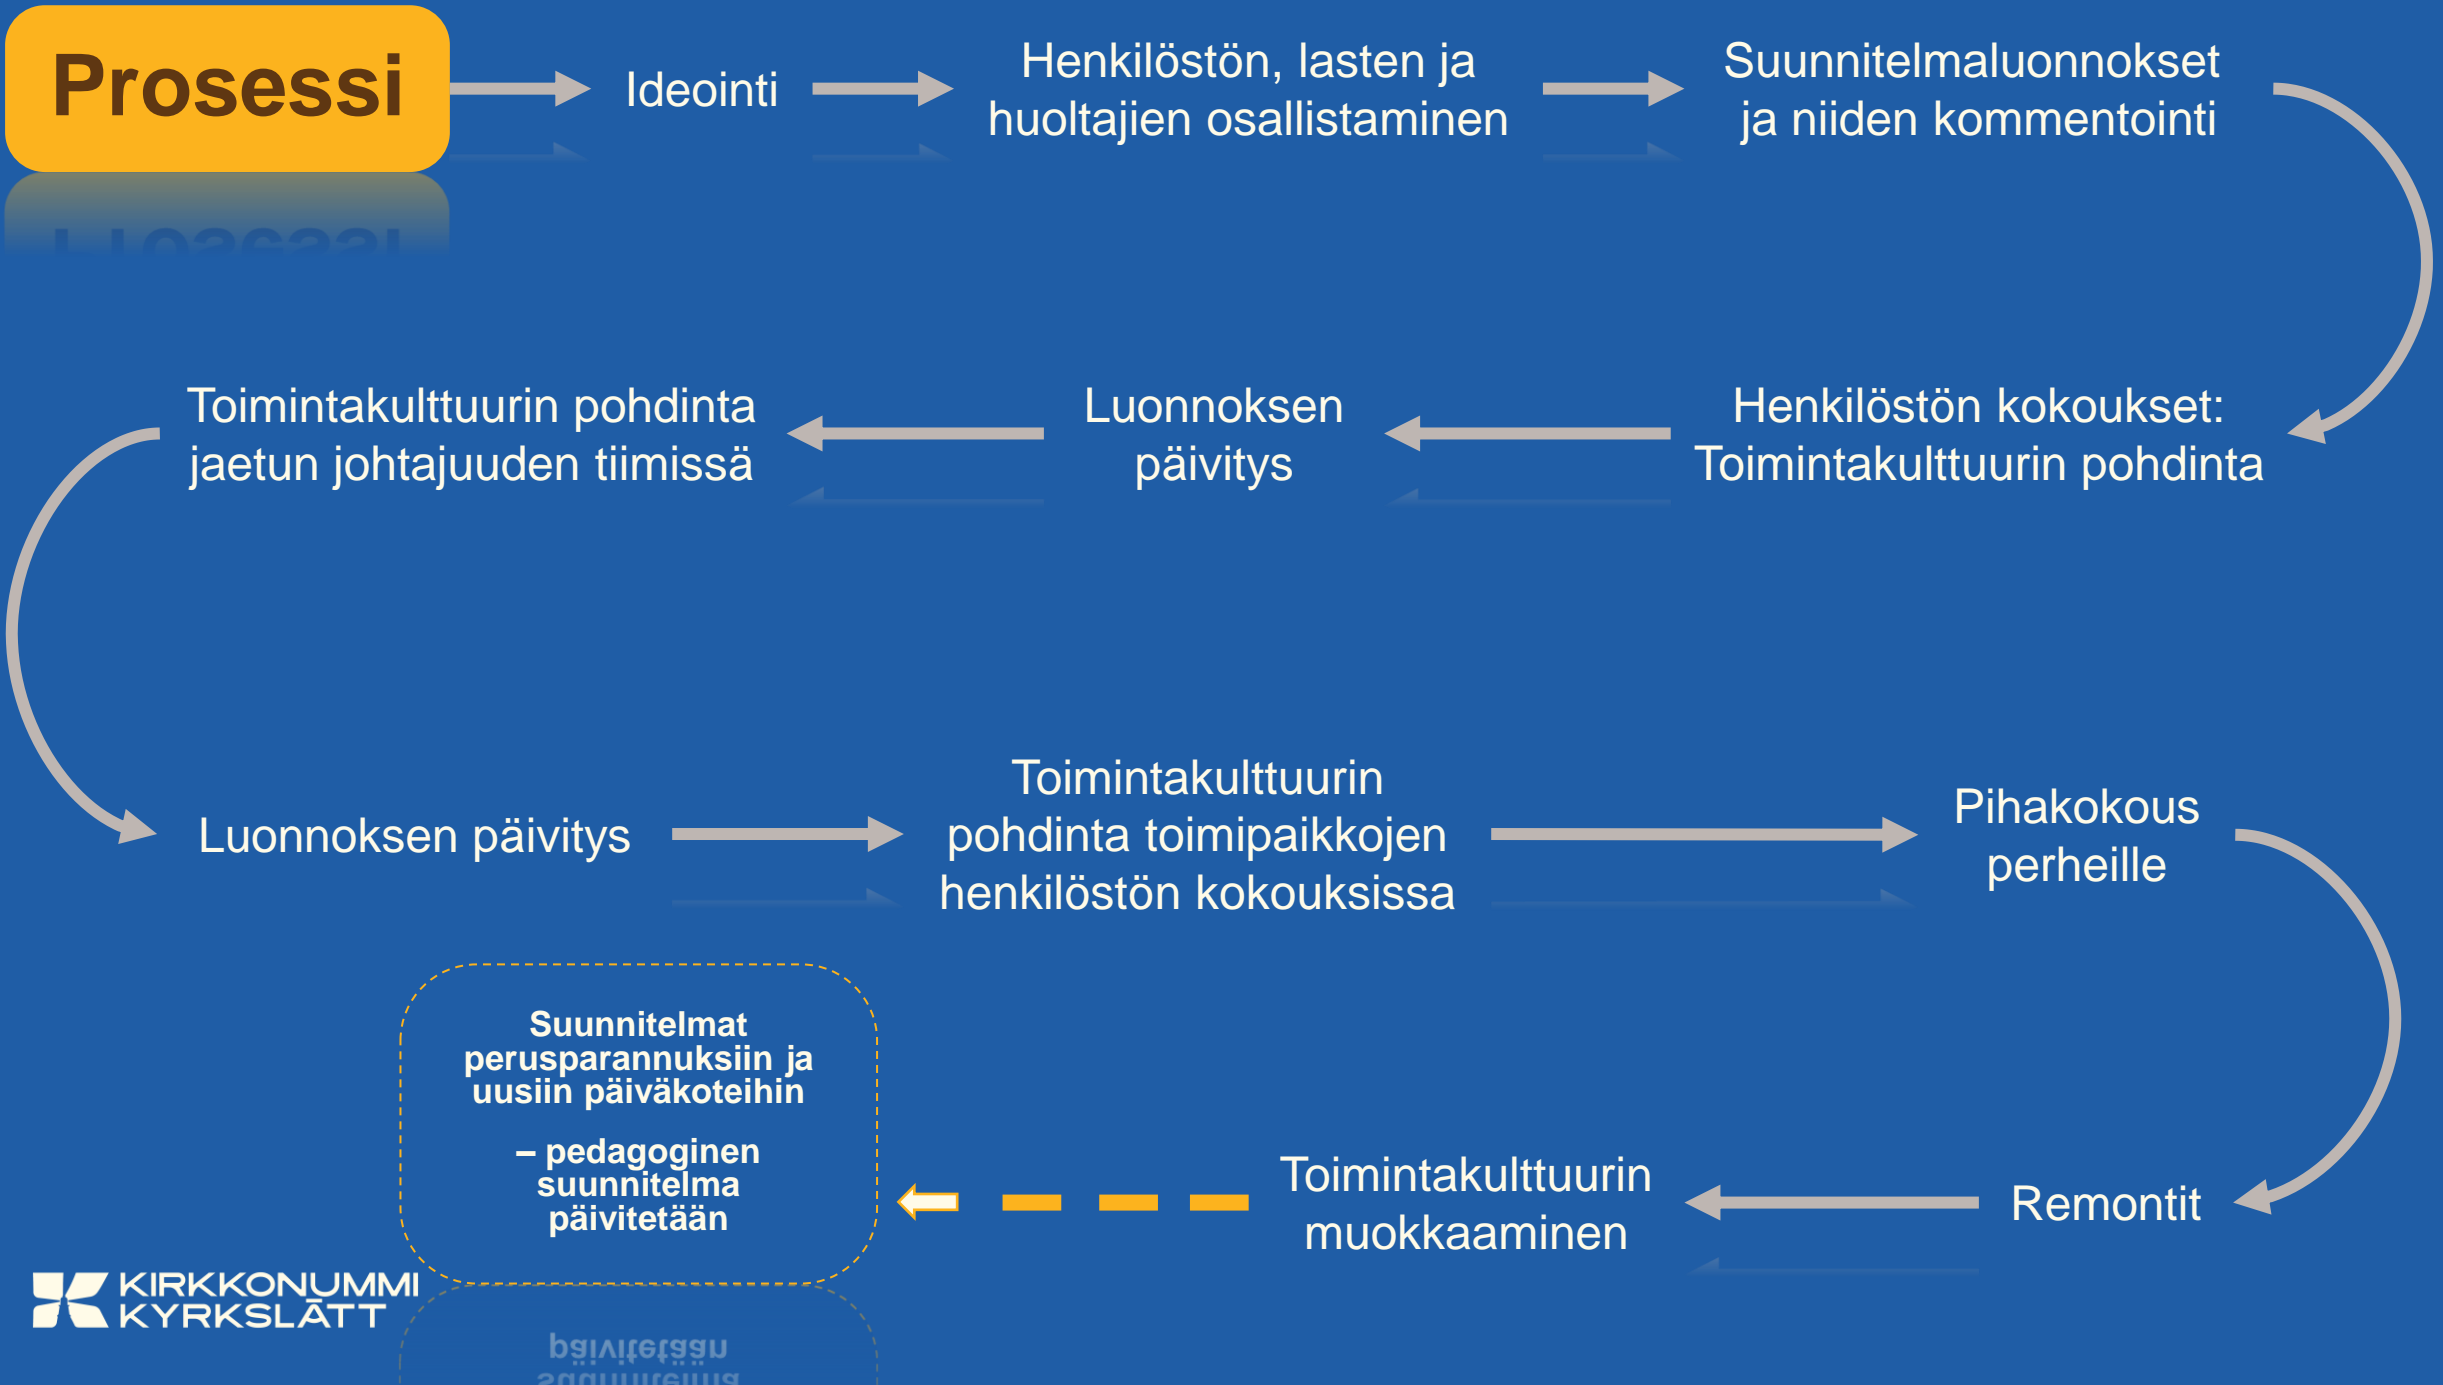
Prosessi

Ideointi

Henkilöstön, lasten ja huoltajien osallistaminen

Suunnitelmaluonnokset ja niiden kommentointi

Henkilöstön kokoukset: Toimintakulttuurin pohdinta

Luonnoksen päivitys

Toimintakulttuurin pohdinta jaetun johtajuuden tiimissä

Luonnoksen päivitys

Toimintakulttuurin pohdinta toimipaikkojen henkilöstön kokouksissa

Pihakokous perheille

Remontit

Toimintakulttuurin muokkaaminen

Suunnitelmat perusparannuksiin ja uusiin päiväkoteihin

– pedagoginen suunnitelma päivitetään

KIRKKONUMMI KYRKSLÄTT